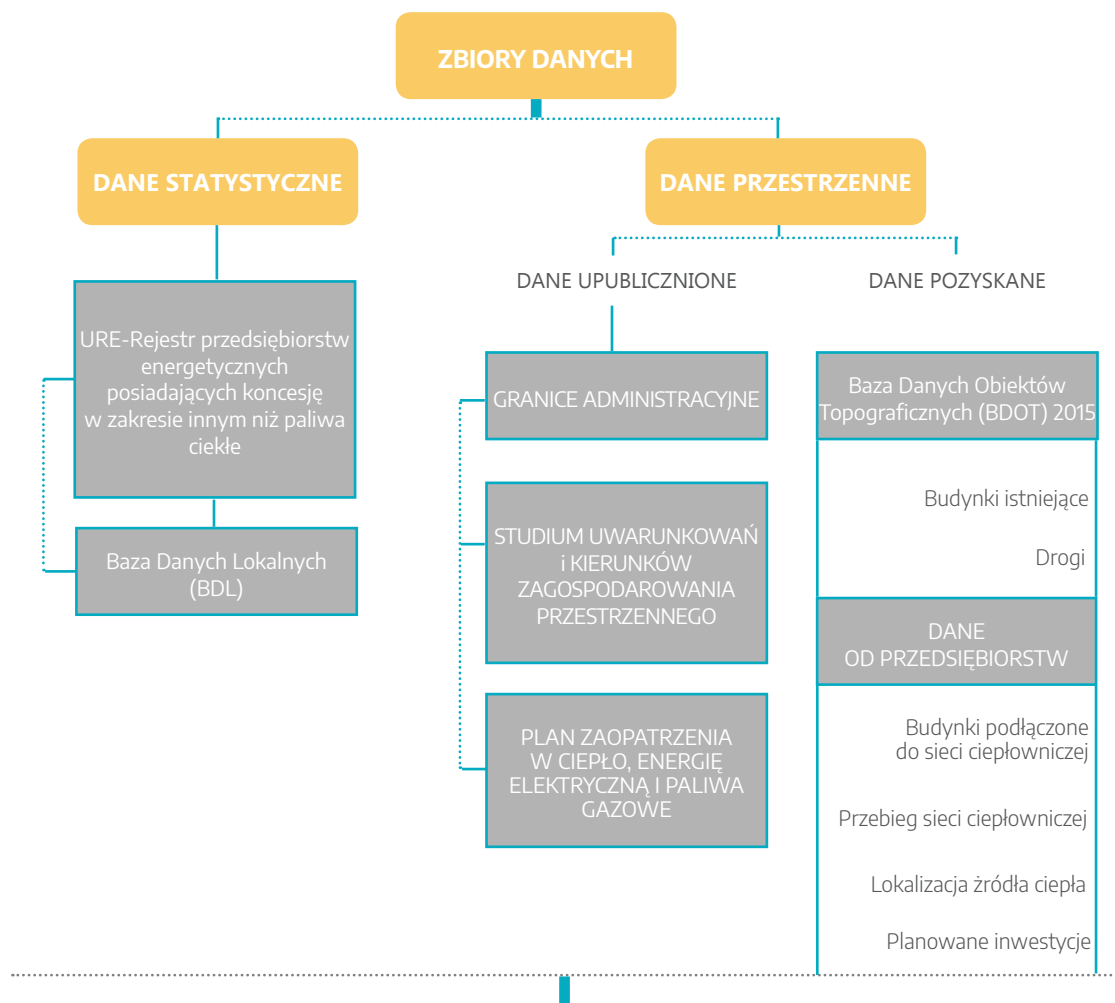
ZBIORY DANYCH

DANE STATYSTYCZNE

DANE PRZESTRZENNE

DANE UPUBLICZNIONE

DANE POZYSKANE

URE-Rejestr przedsiębiorstw energetycznych posiadających koncesję w zakresie innym niż paliwa ciekłe

Baza Danych Lokalnych (BDL)

GRANICE ADMINISTRACYJNE

STUDIUM UWARUNKOWAŃ I KIERUNKÓW ZAGOSPODAROWANIA PRZESTRZENNEGO

PLAN ZAOPATRZENIA W CIEPŁO, ENERGIĘ ELEKTRYCZNĄ I PALIWA GAZOWE

Baza Danych Obiektów Topograficznych (BDOT) 2015

Budynki istniejące

Drogi

DANE OD PRZEDSIĘBIORSTW

Budynki podłączone do sieci ciepłowniczej

Przebieg sieci ciepłowniczej

Lokalizacja źródła ciepła

Planowane inwestycje